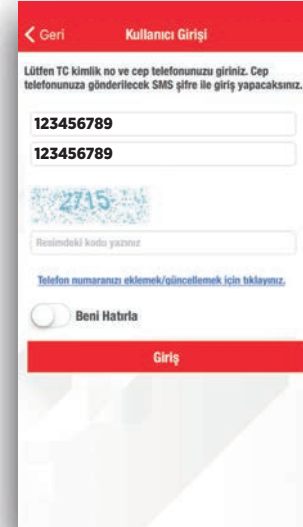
< Geri Kullanıcı Girişi

Lütfen TC kimlik no ve cep telefonunuzu giriniz. Cep telefonunuza gönderilecek SMS şifre ile giriş yapacaksınız.

123456789

123456789

2715

Resimdeki kodu yazınız

Telefon numaranızı eklemek/güncellemek için tıklayınız.

Beni Hatırla

Giriş